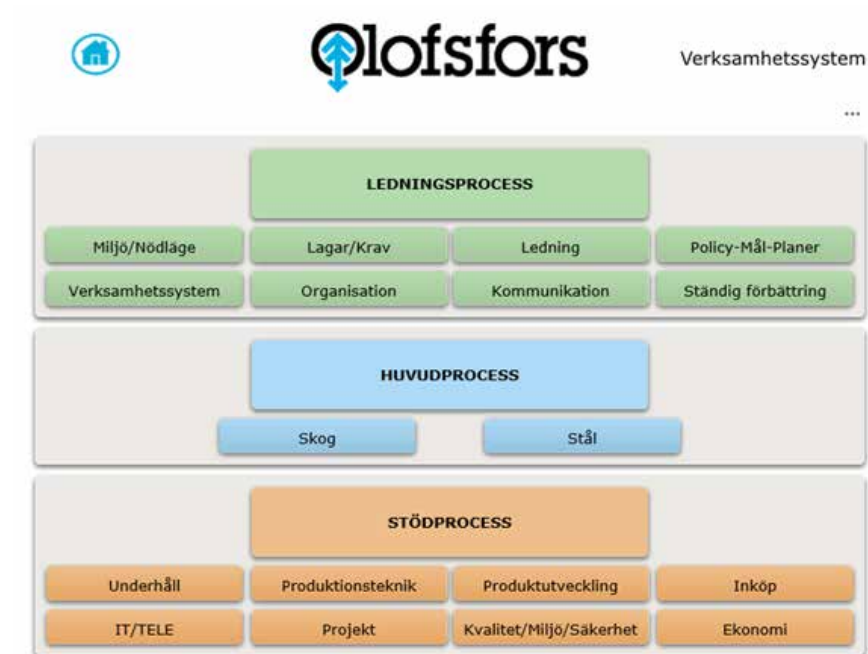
Olofsfors

Verksamhetssystem

...

LEDNINGSPROCESS

Miljö/Nödläge
Lagar/Krav
Ledning
Policy-Mål-Planer
Verksamhetssystem
Organisation
Kommunikation
Ständig förbättring

HUVUDPROCESS

Skog
Stål

STÖDPROCESS

Underhåll
Produktionsteknik
Produktutveckling
Inköp
IT/TELE
Projekt
Kvalitet/Miljö/Säkerhet
Ekonomi